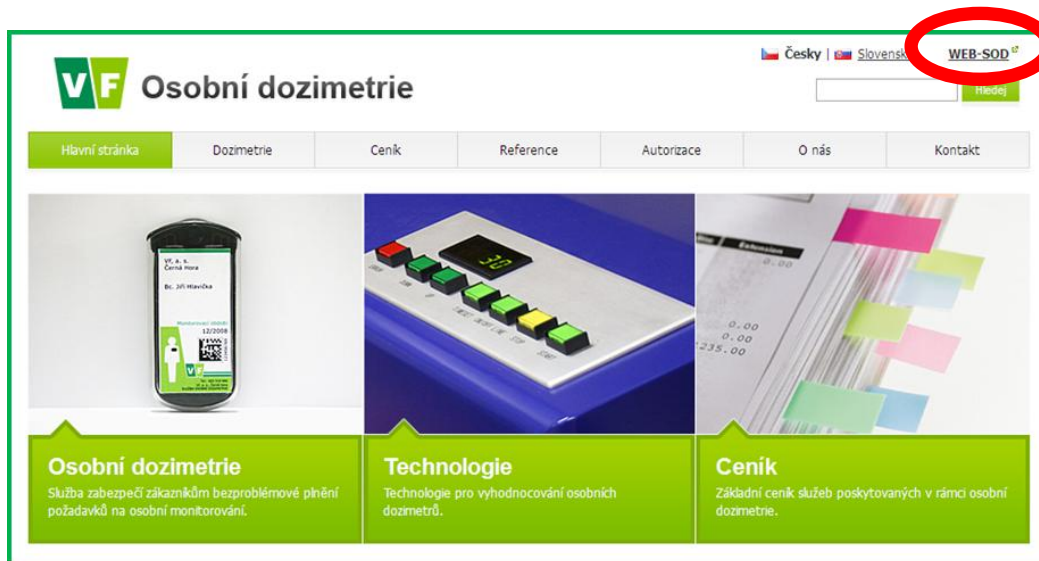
Česky | Slovensk WEB-SOD

VF Osobní dozimetrie

Hledej

Hlavní stránka | Dozimetrie | Ceník | Reference | Autorizace | O nás | Kontakt

VF, a. s.
Černá Hora
Bc. Jiří Hlavička
12/2008

30

0.00
0.00
0.00
235.00

Osobní dozimetrie
Služba zabezpečí zákazníkům bezproblémové plnění požadavků na osobní monitorování.

Technologie
Technologie pro vyhodnocování osobních dozimetrů.

Ceník
Základní ceník služeb poskytovaných v rámci osobní dozimetrie.